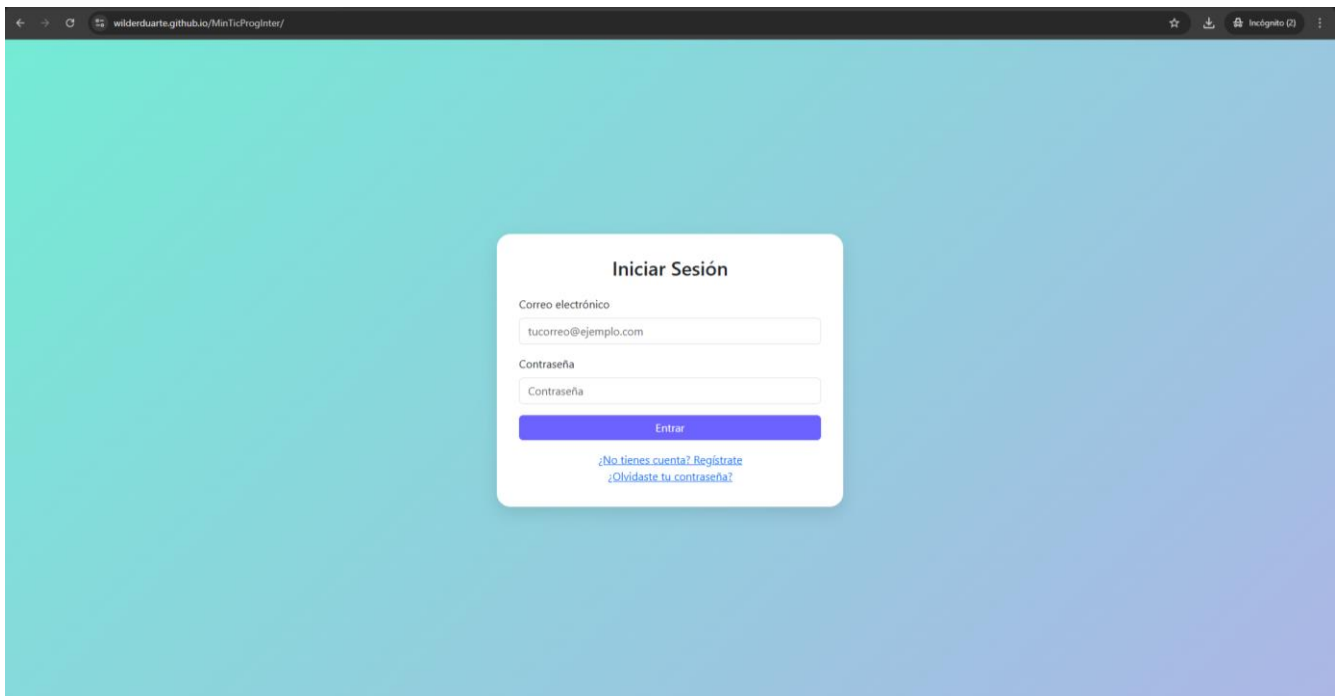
wilderduarte.github.io/MinTicProgInter/

Incógnito (2)

Iniciar Sesión

Correo electrónico

tucorreo@ejemplo.com

Contraseña

Contraseña

Entrar

¿No tienes cuenta? Regístrate
¿Olvidaste tu contraseña?